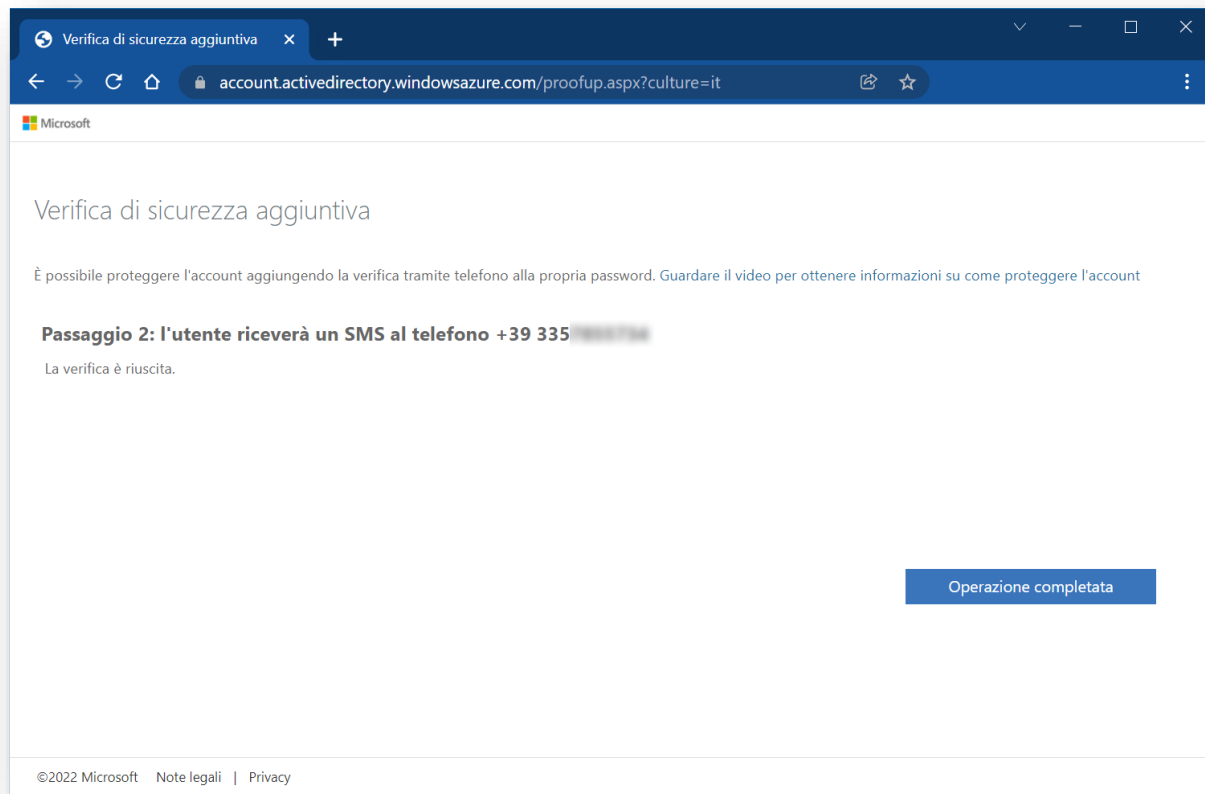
Verifica di sicurezza aggiuntiva ×

account.activedirectory.windowsazure.com/proofup.aspx?culture=it

Microsoft

Verifica di sicurezza aggiuntiva

È possibile proteggere l'account aggiungendo la verifica tramite telefono alla propria password. Guardare il video per ottenere informazioni su come proteggere l'account

Passaggio 2: l'utente riceverà un SMS al telefono +39 335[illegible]

La verifica è riuscita.

Operazione completata

©2022 Microsoft Note legali | Privacy